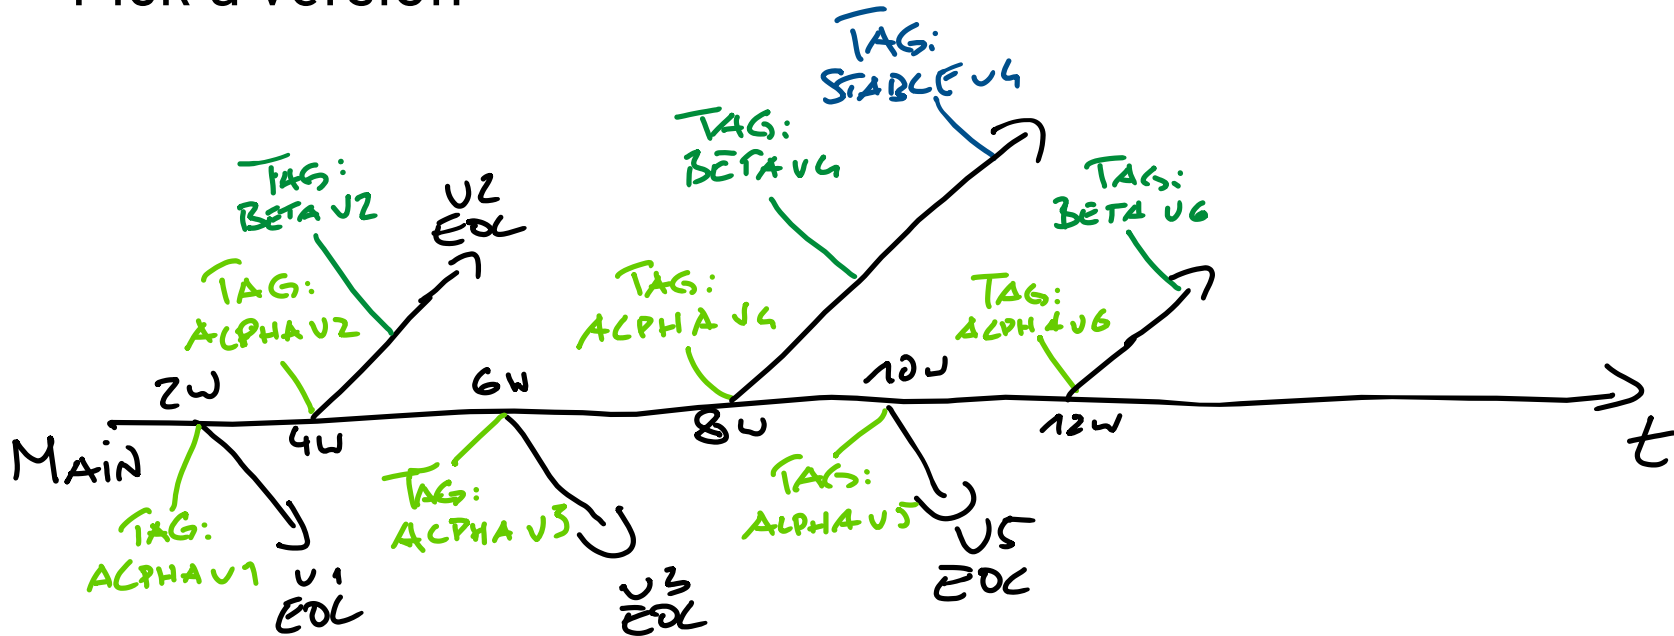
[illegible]

TAG: STABLE V4

TAG: BETA V4

TAG: BETA V2

V2 EOL

TAG: BETA V6

TAG: ALPHA V2

TAG: ALPHA V4

TAG: ALPHA V6

2W

6W

10W

MAIN

4W

8W

12W

$t$

TAG: ALPHA V1

TAG: ALPHA V3

TAG: ALPHA V5

V1 EOL

V3 EOL

V5 EOL